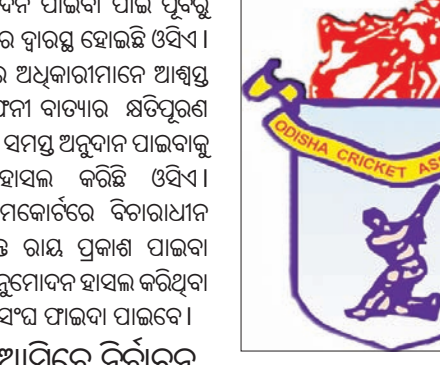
ଦନ ପାଇବା ପାଇଁ ପୂର୍ବରୁ
ର ଦ୍ୱାରସ୍ଥ ହୋଇଛି ଓସିଏ।
ର ଅଧିକାରୀମାନେ ଆଶ୍ୱସ୍ତ
ଫନୀ ବାତ୍ୟାର କ୍ଷତିପୂରଣ
ସମସ୍ତ ଅନୁଦାନ ପାଇବାକୁ
ହାସଲ କରିଛି ଓସିଏ।
ମକୋର୍ଟରେ ବିଚାରାଧୀନ
ତ ରାୟ ପ୍ରକାଶ ପାଇବା
ନୁମୋଦନ ହାସଲ କରିଥିବା
ସଂଘ ଫାଇଦା ପାଇବେ।
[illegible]

ODISHA CRICKET AS